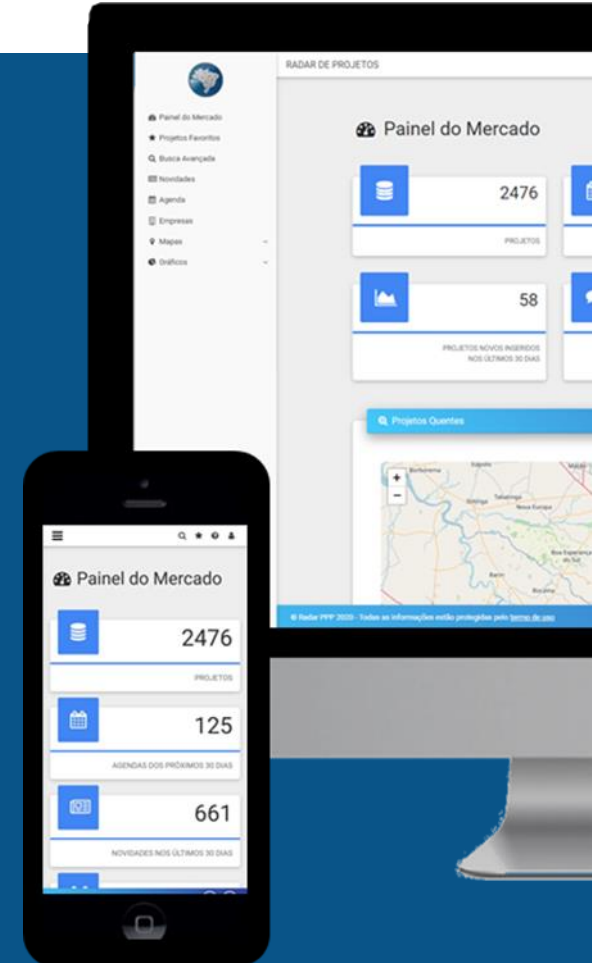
RADAR DE PROJETOS

Painel do Mercado
Projetos Favoritos
Busca Avançada
Novidades
Agenda
Empresas
Mapas
Gráficos

Painel do Mercado

2476

PROJETOS

58

PROJETOS NOVOS INSERIDOS NOS ÚLTIMOS 30 DIAS

Projetos Quentes

+
−

© Radar PPP 2020 - Todas as informações estão protegidas pelo termo de uso

Painel do Mercado

2476

PROJETOS

125

AGENDAS DOS PRÓXIMOS 30 DIAS

661

NOVIDADES NOS ÚLTIMOS 30 DIAS